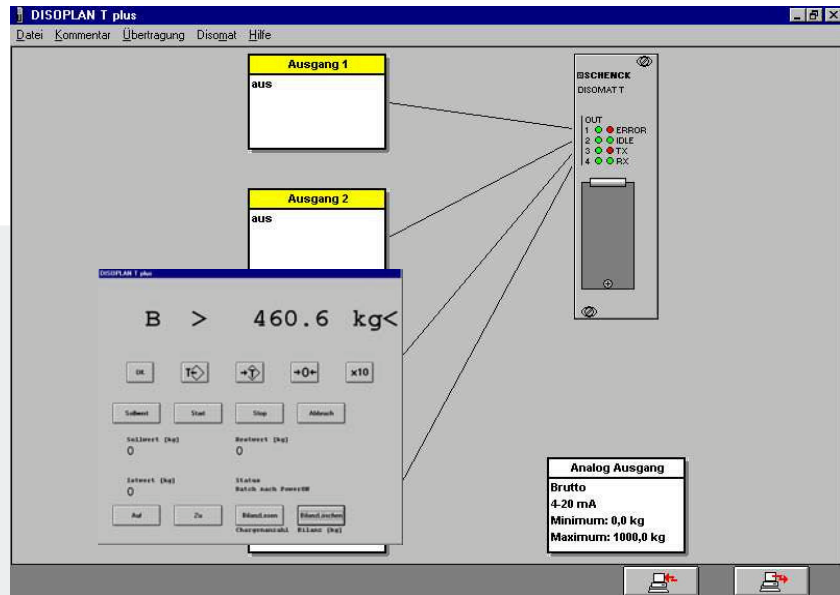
DISOPLAN T plus

Datei Kommentar Übertragung Disomat Hilfe

Ausgang 1
aus

Ausgang 2
aus

SCHENCK
DISOMAT T
OUT
1 ERROR
2 IDLE
3 TX
4 RX

DISOPLAN T plus

B > 460.6 kg<

OK
T
T
→0←
x10

Sollwert
Start
Stop
Abbruch

Sollwert [kg]
0
Restwert [kg]
0

Istwert [kg]
0
Status
Batch nach PowerON

Auf
Zu
BilanzLesen
BilanzLöschen
Chargenanzahl
Bilanz [kg]

Analog Ausgang
Brutto
4-20 mA
Minimum: 0,0 kg
Maximum: 1000,0 kg